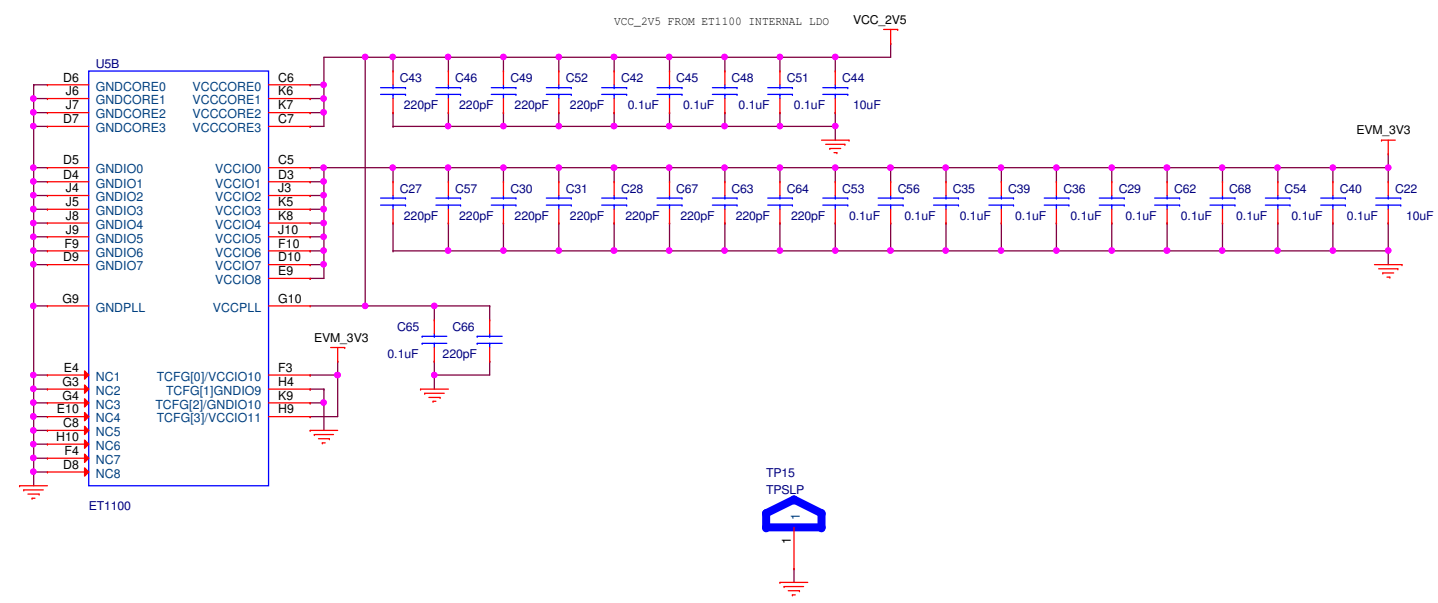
VCC_2V5 FROM ET1100 INTERNAL LDO
VCC_2V5

U5B
D6 GNDCORE0
J6 GNDCORE1
J7 GNDCORE2
D7 GNDCORE3
VCCCORE0 C6
VCCCORE1 K6
VCCCORE2 K7
VCCCORE3 C7

C43 220pF
C46 220pF
C49 220pF
C52 220pF
C42 0.1uF
C45 0.1uF
C48 0.1uF
C51 0.1uF
C44 10uF

EVM_3V3

D5 GNDIO0
D4 GNDIO1
J4 GNDIO2
J5 GNDIO3
J8 GNDIO4
J9 GNDIO5
F9 GNDIO6
D9 GNDIO7
VCCIO0 C5
VCCIO1 D3
VCCIO2 J3
VCCIO3 K5
VCCIO4 K8
VCCIO5 J10
VCCIO6 F10
VCCIO7 D10
VCCIO8 E9

C27 220pF
C57 220pF
C30 220pF
C31 220pF
C28 220pF
C67 220pF
C63 220pF
C64 220pF
C53 0.1uF
C56 0.1uF
C35 0.1uF
C39 0.1uF
C36 0.1uF
C29 0.1uF
C62 0.1uF
C68 0.1uF
C54 0.1uF
C40 0.1uF
C22 10uF

G9 GNDPLL
VCCPLL G10

C65 0.1uF
C66 220pF

EVM_3V3

E4 NC1
G3 NC2
G4 NC3
E10 NC4
C8 NC5
H10 NC6
F4 NC7
D8 NC8
TCFG[0]/VCCIO10 F3
TCFG[1]GNDIO9 H4
TCFG[2]/GNDIO10 K9
TCFG[3]/VCCIO11 H9

ET1100

TP15
TPSLP
1
1